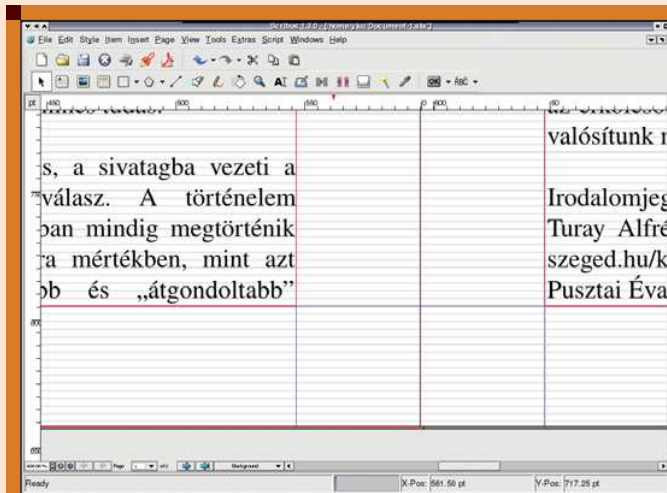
Scribus 1.3.0 - [/home/gko/Document-1.sla]

File Edit Style Item Insert Page View Tools Extras Script Windows Help

pt 450 500 550 0 600

s, a sivatagba vezeti a
válasz. A történelem
ban mindig megtörténik
a mértékben, mint azt
bb és „átgondoltabb"

valósítunk n

Irodalomjeg
Turay Alfré
szeged.hu/k
Pusztai Éva

750
800
850

Page 1 of 2 Background

Ready X-Pos: 581.50 pt Y-Pos: 717.25 pt